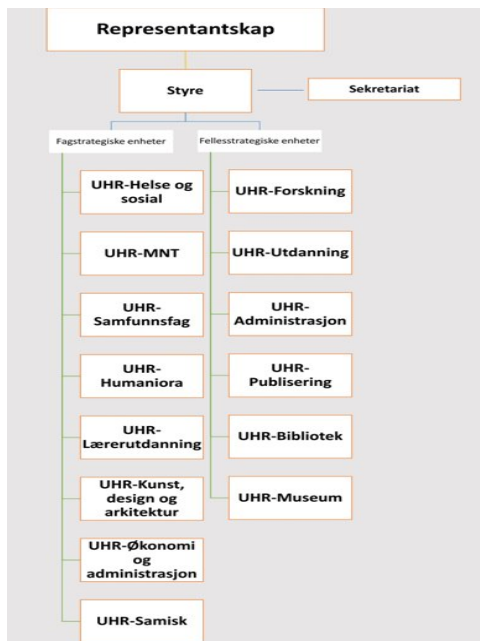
Representantskap

Styre

Sekretariat

Fagstrategiske enheter

UHR-Helse og sosial

UHR-MNT

UHR-Samfunnsfag

UHR-Humaniora

UHR-Lærerutdanning

UHR-Kunst, design og arkitektur

UHR-Økonomi og administrasjon

UHR-Samisk

Fellesstrategiske enheter

UHR-Forskning

UHR-Utdanning

UHR-Administrasjon

UHR-Publisering

UHR-Bibliotek

UHR-Museum